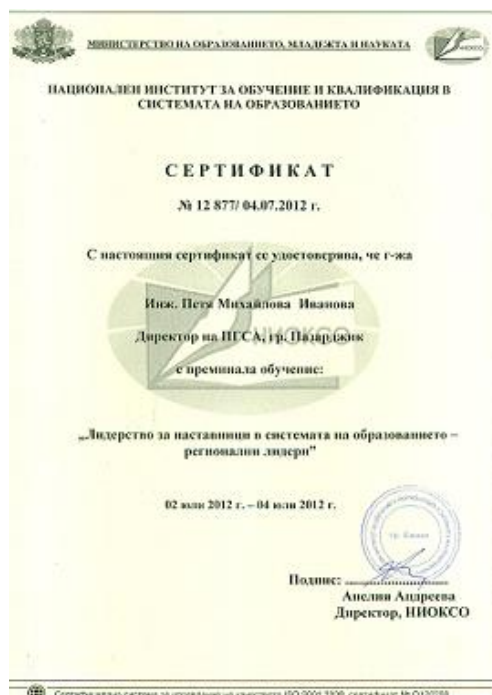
МИНИСТЕРСТВО НА ОБРАЗОВАНИЕТО, МЛАДЕЖТА И НАУКАТА

НАЦИОНАЛЕН ИНСТИТУТ ЗА ОБУЧЕНИЕ И КВАЛИФИКАЦИЯ В СИСТЕМАТА НА ОБРАЗОВАНИЕТО

СЕРТИФИКАТ

№ 12 877/ 04.07.2012 г.

С настоящия сертификат се удостоверява, че г-жа

Инж. Петя Михайлова Иванова

Директор на ПГСА, гр. Пазарджик

е преминала обучение:

„Лидерство за наставници в системата на образованието – регионални лидери"

02 юли 2012 г. – 04 юли 2012 г.

Подпис: ..............................

Анелия Андреева
Директор, НИОКСО

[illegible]